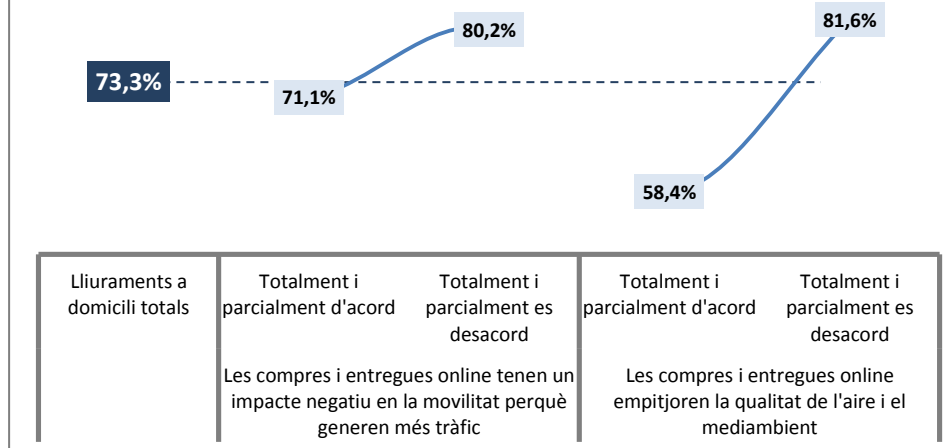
73,3%

71,1%

80,2%

58,4%

81,6%

| Lliuraments a domicili totals | Totalment i parcialment d'acord | Totalment i parcialment es desacord | Totalment i parcialment d'acord | Totalment i parcialment es desacord |
|---|---|---|---|---|
| | Les compres i entregues online tenen un impacte negatiu en la movilitat perquè generen més tràfic | | Les compres i entregues online empitjoren la qualitat de l'aire i el mediambient | |